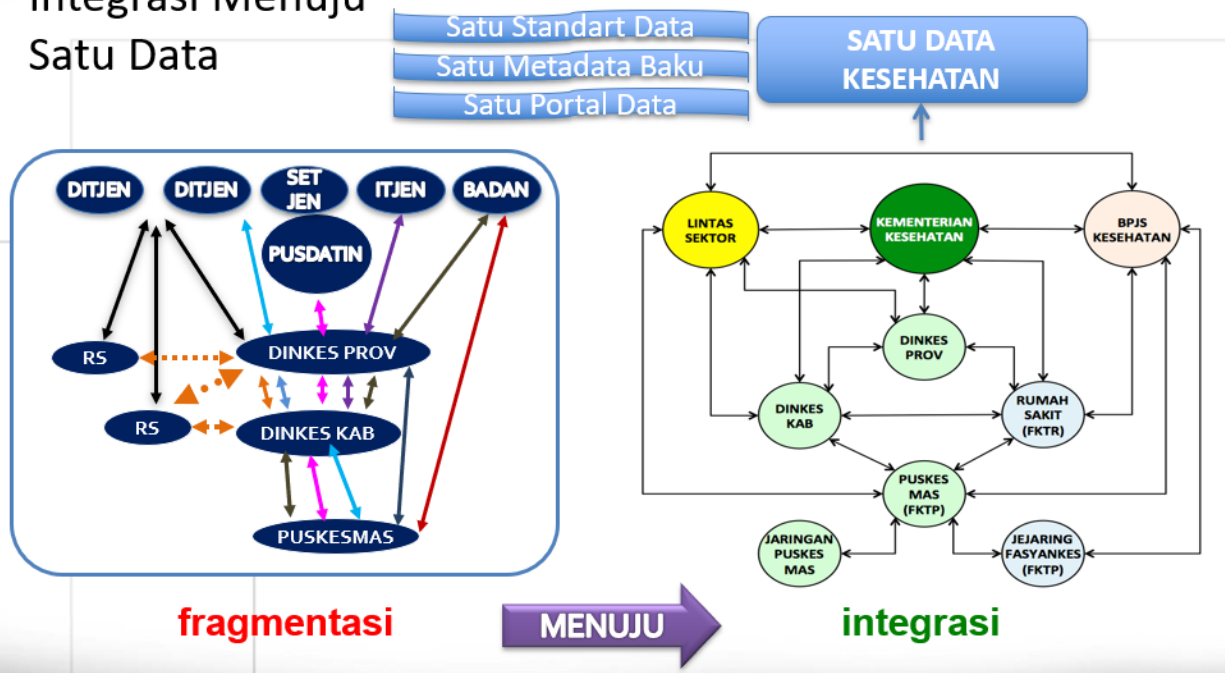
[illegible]
Satu Data

Satu Standart Data
Satu Metadata Baku
Satu Portal Data

SATU DATA KESEHATAN

DITJEN
DITJEN
SET JEN
ITJEN
BADAN
PUSDATIN
RS
DINKES PROV
RS
DINKES KAB
PUSKESMAS

LINTAS SEKTOR
KEMENTERIAN KESEHATAN
BPJS KESEHATAN
DINKES PROV
DINKES KAB
RUMAH SAKIT (FKTR)
PUSKES MAS (FKTP)
JARINGAN PUSKES MAS
JEJARING FASYANKES (FKTP)

fragmentasi
MENUJU
integrasi